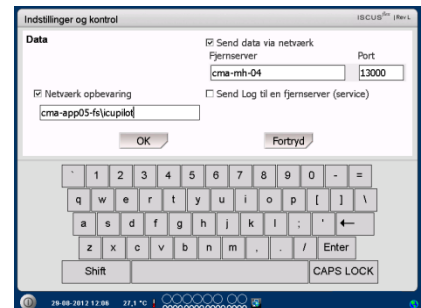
Indstillinger og kontrol

ISCUS$^{flex}$ | Rev L

Data

☑ Send data via netværk

Fjernserver

Port

cma-mh-04

13000

☑ Netværk opbevaring

☐ Send Log til en fjernserver (service)

cma-app05-fs\icupilot

OK

Fortryd

` 1 2 3 4 5 6 7 8 9 0 - =

q w e r t y u i o p [ ] \

a s d f g h j k l ; ' ←

z x c v b n m , . / Enter

Shift

CAPS LOCK

29-08-2012 12:06 27,1 °C